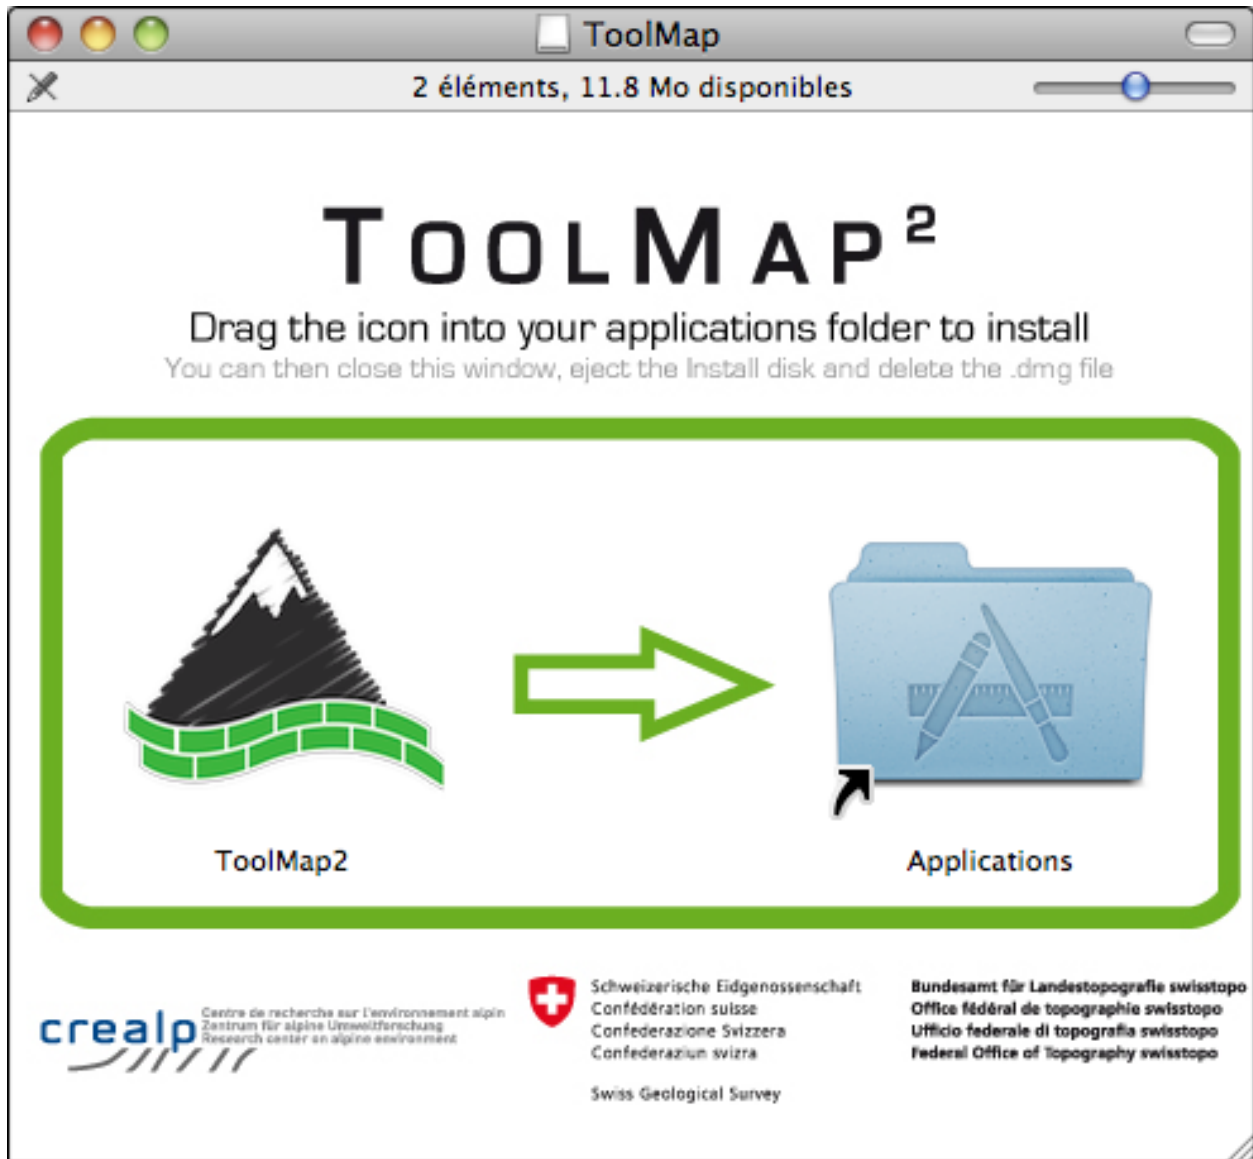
ToolMap

2 éléments, 11.8 Mo disponibles

TOOLMAP²

Drag the icon into your applications folder to install

You can then close this window, eject the Install disk and delete the .dmg file

ToolMap2

Applications

crealp

Centre de recherche sur l'environnement alpin
Zentrum für alpine Umweltforschung
Research center on alpine environment

Schweizerische Eidgenossenschaft
Confédération suisse
Confederazione Svizzera
Confederaziun svizra

Swiss Geological Survey

Bundesamt für Landestopografie swisstopo
Office fédéral de topographie swisstopo
Ufficio federale di topografia swisstopo
Federal Office of Topography swisstopo